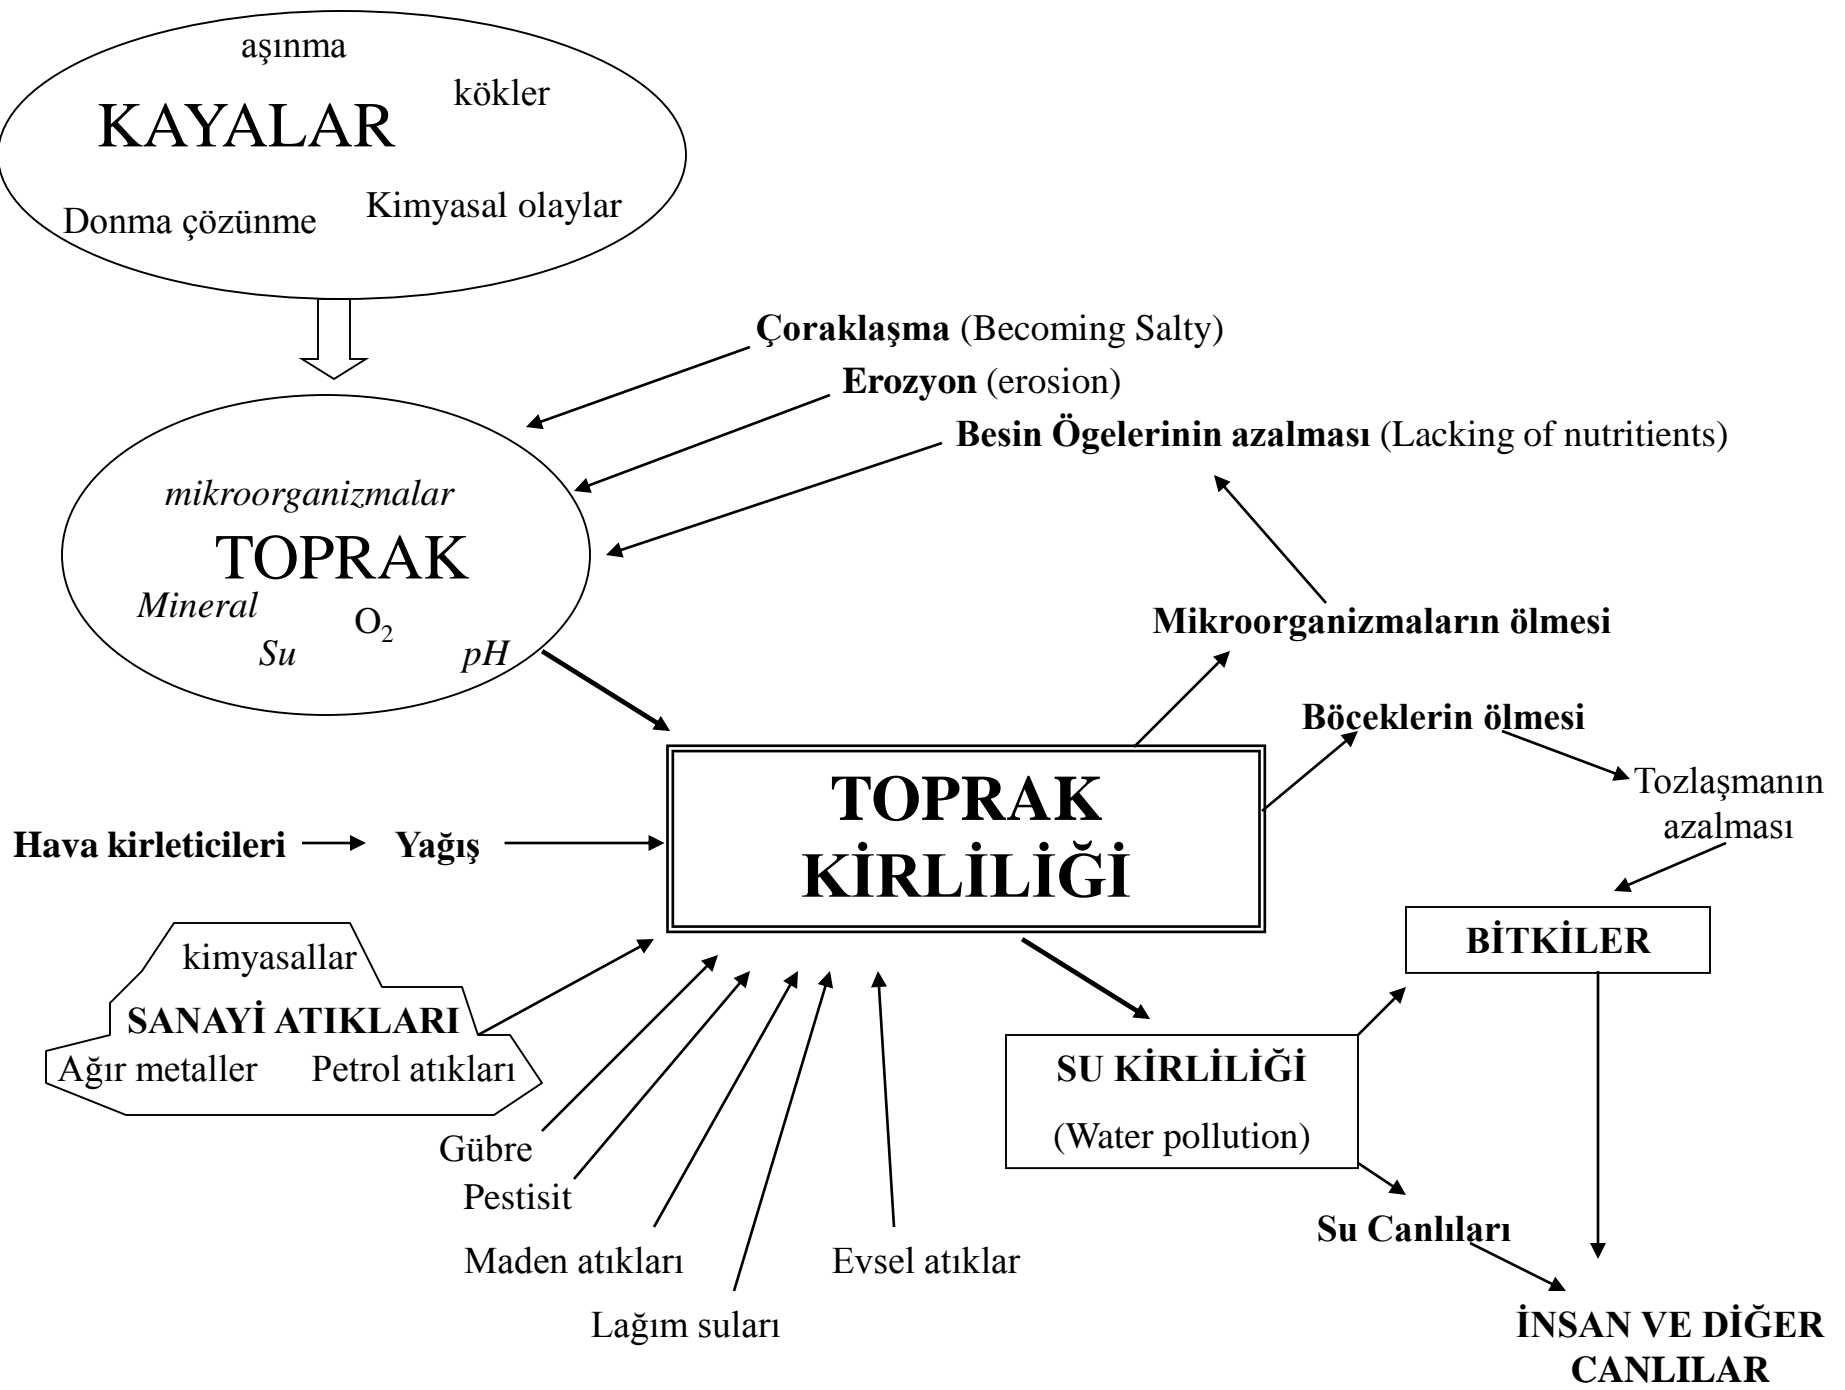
aşınma

kökler

KAYALAR

Donma çözünme

Kimyasal olaylar

Çoraklaşma (Becoming Salty)

Erozyon (erosion)

Besin Ögelerinin azalması (Lacking of nutritients)

mikroorganizmalar

TOPRAK

Mineral

$O_2$

Su

pH

Mikroorganizmaların ölmesi

Böceklerin ölmesi

Tozlaşmanın azalması

TOPRAK KİRLİLİĞİ

Hava kirleticileri → Yağış

kimyasallar

SANAYİ ATIKLARI

Ağır metaller

Petrol atıkları

BİTKİLER

SU KİRLİLİĞİ

(Water pollution)

Gübre

Pestisit

Maden atıkları

Lağım suları

Evsel atıklar

Su Canlıları

İNSAN VE DİĞER CANLILAR